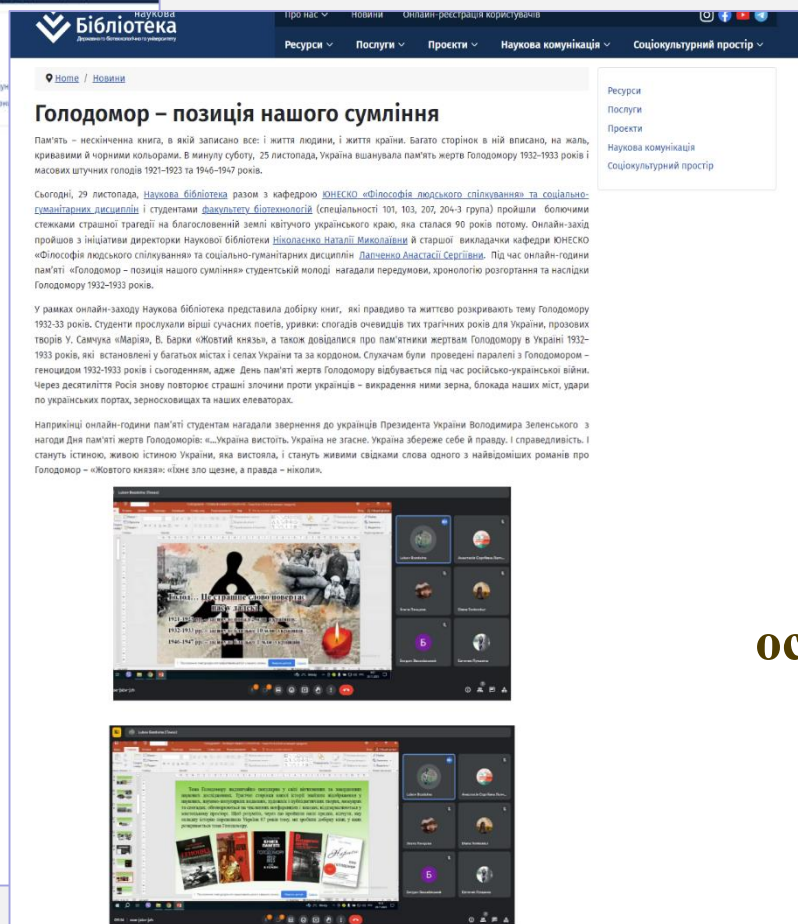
Наукова
Бібліотека
Державного біотехнологічного університету

Про нас Новини Онлайн-реєстрація користувачів

Ресурси Послуги Проекти Наукова комунікація Соціокультурний простір

Home / Новини

Голодомор – позиція нашого сумління

Пам'ять – нескінченна книга, в якій записано все: і життя людини, і життя країни. Багато сторінок в ній вписано, на жаль, кривавими й чорними кольорами. В минулу суботу, 25 листопада, Україна вшанувала пам'ять жертв Голодомору 1932–1933 років і масових штучних голодів 1921–1923 та 1946–1947 років.

Сьогодні, 29 листопада, Наукова бібліотека разом з кафедрою ЮНЕСКО «Філософія людського спілкування» та соціально-гуманітарних дисциплін і студентами факультету біотехнологій (спеціальності 101, 103, 207, 204-3 група) пройшли болючими стежками страшної трагедії на благословенній землі квітучого українського краю, яка сталася 90 років потому. Онлайн-захід пройшов з ініціативи директорки Наукової бібліотеки Ніколаєнко Наталії Миколаївни й старшої викладачки кафедри ЮНЕСКО «Філософія людського спілкування» та соціально-гуманітарних дисциплін Лапченко Анастасії Сергіївни. Під час онлайн-години пам'яті «Голодомор – позиція нашого сумління» студентській молоді нагадали передумови, хронологію розгортання та наслідки Голодомору 1932–1933 років.

У рамках онлайн-заходу Наукова бібліотека представила добірку книг, які правдиво та життєво розкривають тему Голодомору 1932-33 років. Студенти прослухали вірші сучасних поетів, уривки: спогадів очевидців тих трагічних років для України, прозових творів У. Самчука «Марія», В. Барки «Жовтий князь», а також довідалися про пам'ятники жертвам Голодомору в Україні 1932–1933 років, які встановлені у багатьох містах і селах України та за кордоном. Слухачам були проведені паралелі з Голодомором – геноцидом 1932-1933 років і сьогоденням, адже День пам'яті жертв Голодомору відбувається під час російсько-української війни. Через десятиліття Росія знову повторює страшні злочини проти українців – викрадення ними зерна, блокада наших міст, удари по українських портах, зерносховищах та наших елеваторах.

Наприкінці онлайн-години пам'яті студентам нагадали звернення до українців Президента України Володимира Зеленського з нагоди Дня пам'яті жертв Голодоморів: «...Україна вистоїть. Україна не згасне. Україна збереже себе й правду. І справедливість. І стануть істиною, живою істиною України, яка вистояла, і стануть живими свідками слова одного з найвідоміших романів про Голодомор – «Жовтого князя»: «Їхнє зло щезне, а правда – ніколи».

Ресурси
Послуги
Проекти
Наукова комунікація
Соціокультурний простір

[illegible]

Б

Б

ос